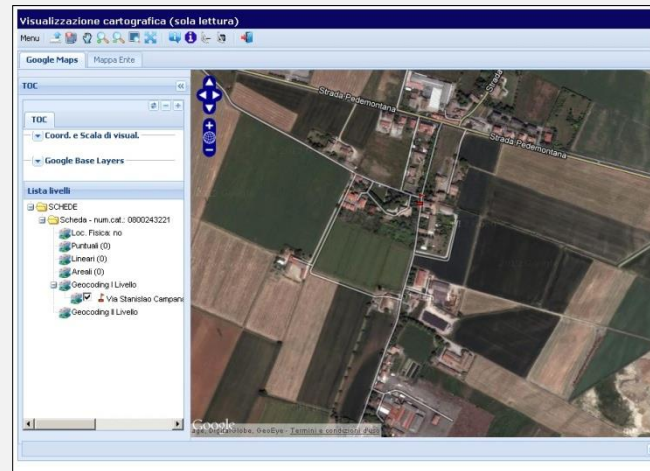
Visualizzazione cartografica (sola lettura)

Menu

Google Maps | Mappa Ente

TOC

TOC

Coord. e Scala di visual.

Google Base Layers

Lista livelli

SCHEDE

Scheda - num.cat.: 0800243221

Loc. Fisica: no

Puntuali (0)

Lineari (0)

Areali (0)

Geocoding I Livello

Via Stanislao Campan

Geocoding II Livello

Strada Pedemontana

Strada Pedemontana

Google

age, DigitalGlobe, GeoEye - Termini e condizioni d'uso